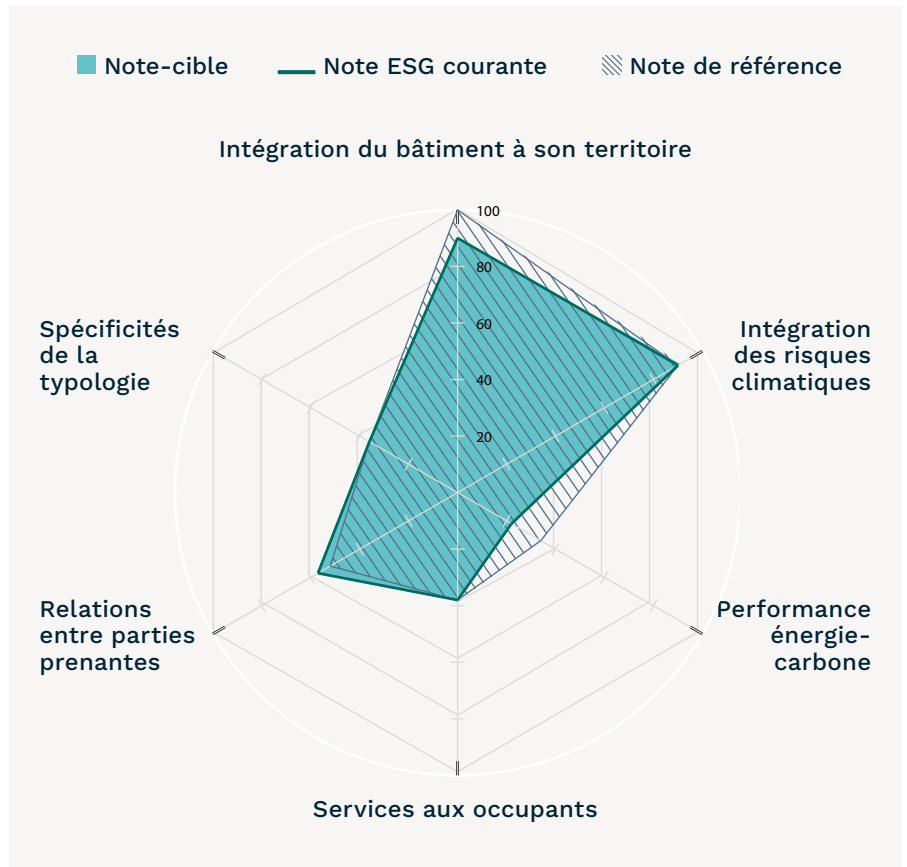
Note-cible
Note ESG courante
Note de référence

Intégration du bâtiment à son territoire

100
80
60
40
20

Intégration des risques climatiques

Performance énergie-carbone

Services aux occupants

Relations entre parties prenantes

Spécificités de la typologie